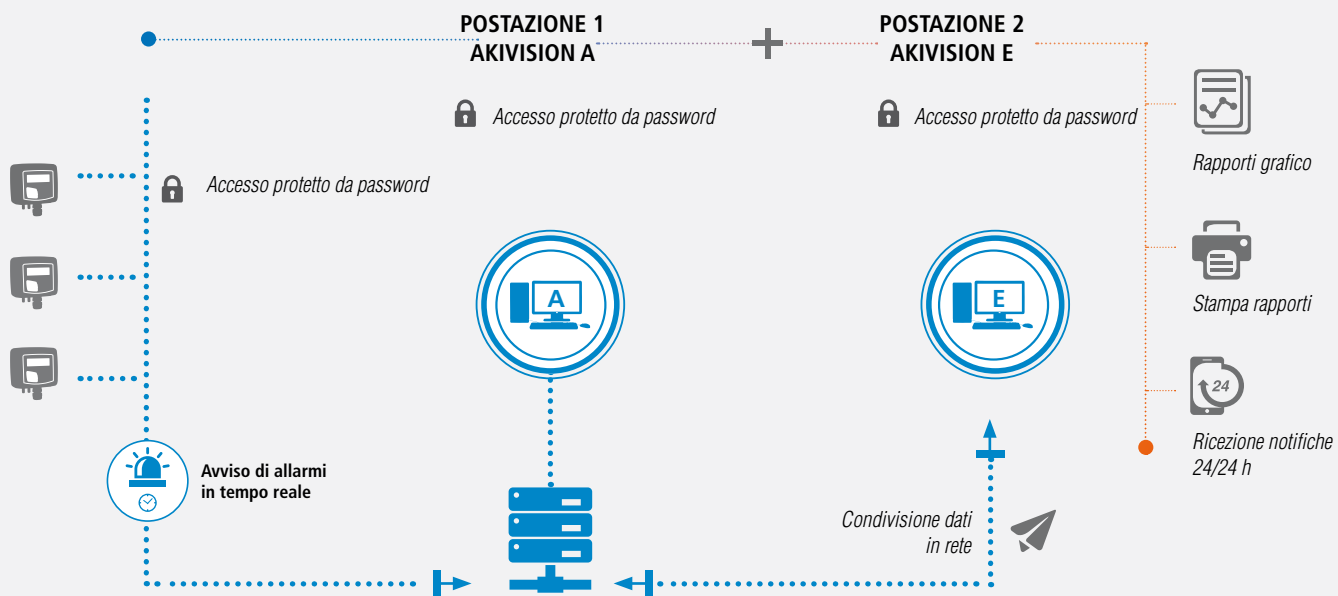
POSTAZIONE 1
AKIVISION A

POSTAZIONE 2
AKIVISION E

Accesso protetto da password

Accesso protetto da password

Accesso protetto da password

Rapporti grafico

Stampa rapporti

24

Ricezione notifiche 24/24 h

A

E

Avviso di allarmi in tempo reale

Condivisione dati in rete